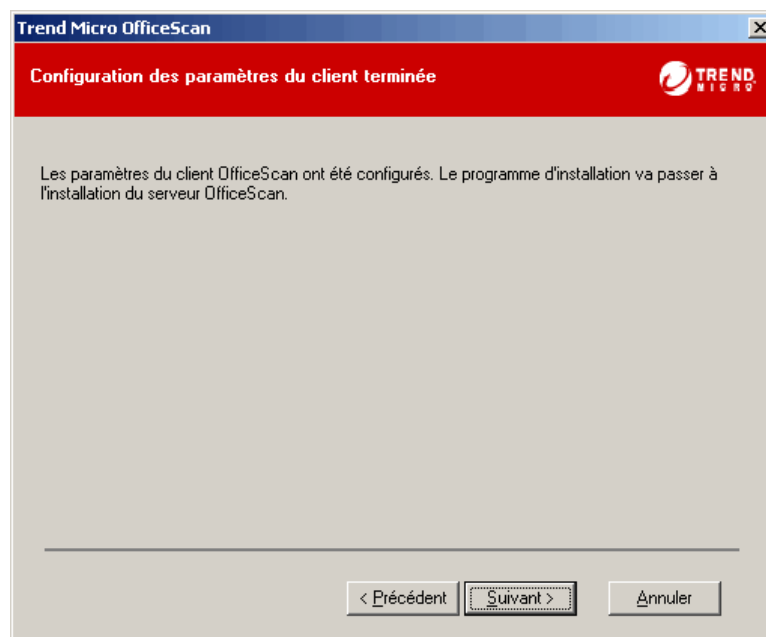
Trend Micro OfficeScan

Configuration des paramètres du client terminée

TREND MICRO

Les paramètres du client OfficeScan ont été configurés. Le programme d'installation va passer à l'installation du serveur OfficeScan.

< Précédent

Suivant >

Annuler